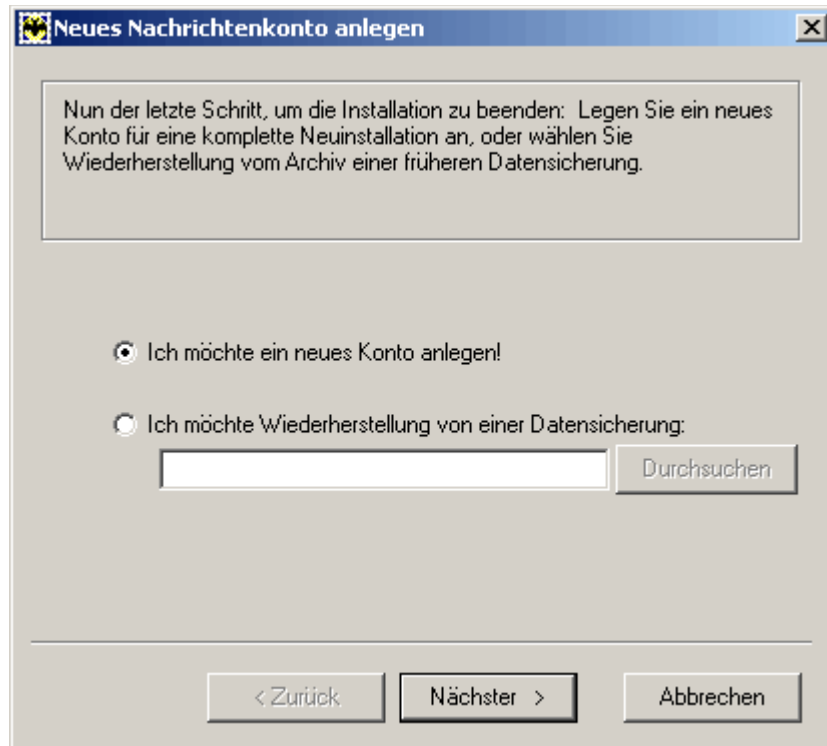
Neues Nachrichtenkonto anlegen

X

Nun der letzte Schritt, um die Installation zu beenden: Legen Sie ein neues Konto für eine komplette Neuinstallation an, oder wählen Sie Wiederherstellung vom Archiv einer früheren Datensicherung.

Ich möchte ein neues Konto anlegen!

Ich möchte Wiederherstellung von einer Datensicherung:

Durchsuchen

< Zurück

Nächster >

Abbrechen